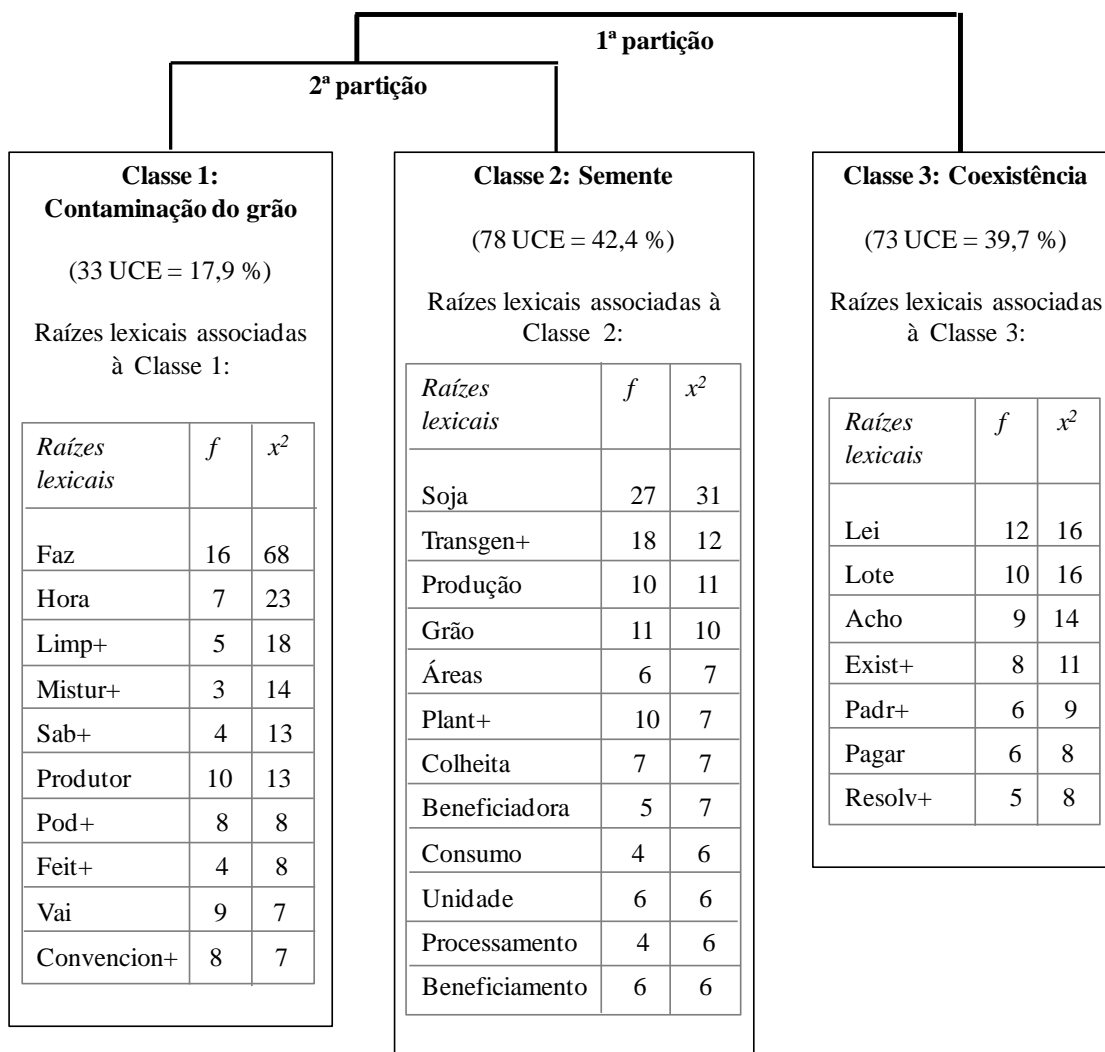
1ª partição

2ª partição

**Classe 1: Contaminação do grão**

(33 UCE = 17,9 %)

Raízes lexicais associadas à Classe 1:

| *Raízes lexicais* | *f* | $x^2$ |
|---|---|---|
| Faz | 16 | 68 |
| Hora | 7 | 23 |
| Limp+ | 5 | 18 |
| Mistur+ | 3 | 14 |
| Sab+ | 4 | 13 |
| Produtor | 10 | 13 |
| Pod+ | 8 | 8 |
| Feit+ | 4 | 8 |
| Vai | 9 | 7 |
| Convencion+ | 8 | 7 |

**Classe 2: Semente**

(78 UCE = 42,4 %)

Raízes lexicais associadas à Classe 2:

| *Raízes lexicais* | *f* | $x^2$ |
|---|---|---|
| Soja | 27 | 31 |
| Transgen+ | 18 | 12 |
| Produção | 10 | 11 |
| Grão | 11 | 10 |
| Áreas | 6 | 7 |
| Plant+ | 10 | 7 |
| Colheita | 7 | 7 |
| Beneficiadora | 5 | 7 |
| Consumo | 4 | 6 |
| Unidade | 6 | 6 |
| Processamento | 4 | 6 |
| Beneficiamento | 6 | 6 |

**Classe 3: Coexistência**

(73 UCE = 39,7 %)

Raízes lexicais associadas à Classe 3:

| *Raízes lexicais* | *f* | $x^2$ |
|---|---|---|
| Lei | 12 | 16 |
| Lote | 10 | 16 |
| Acho | 9 | 14 |
| Exist+ | 8 | 11 |
| Padr+ | 6 | 9 |
| Pagar | 6 | 8 |
| Resolv+ | 5 | 8 |